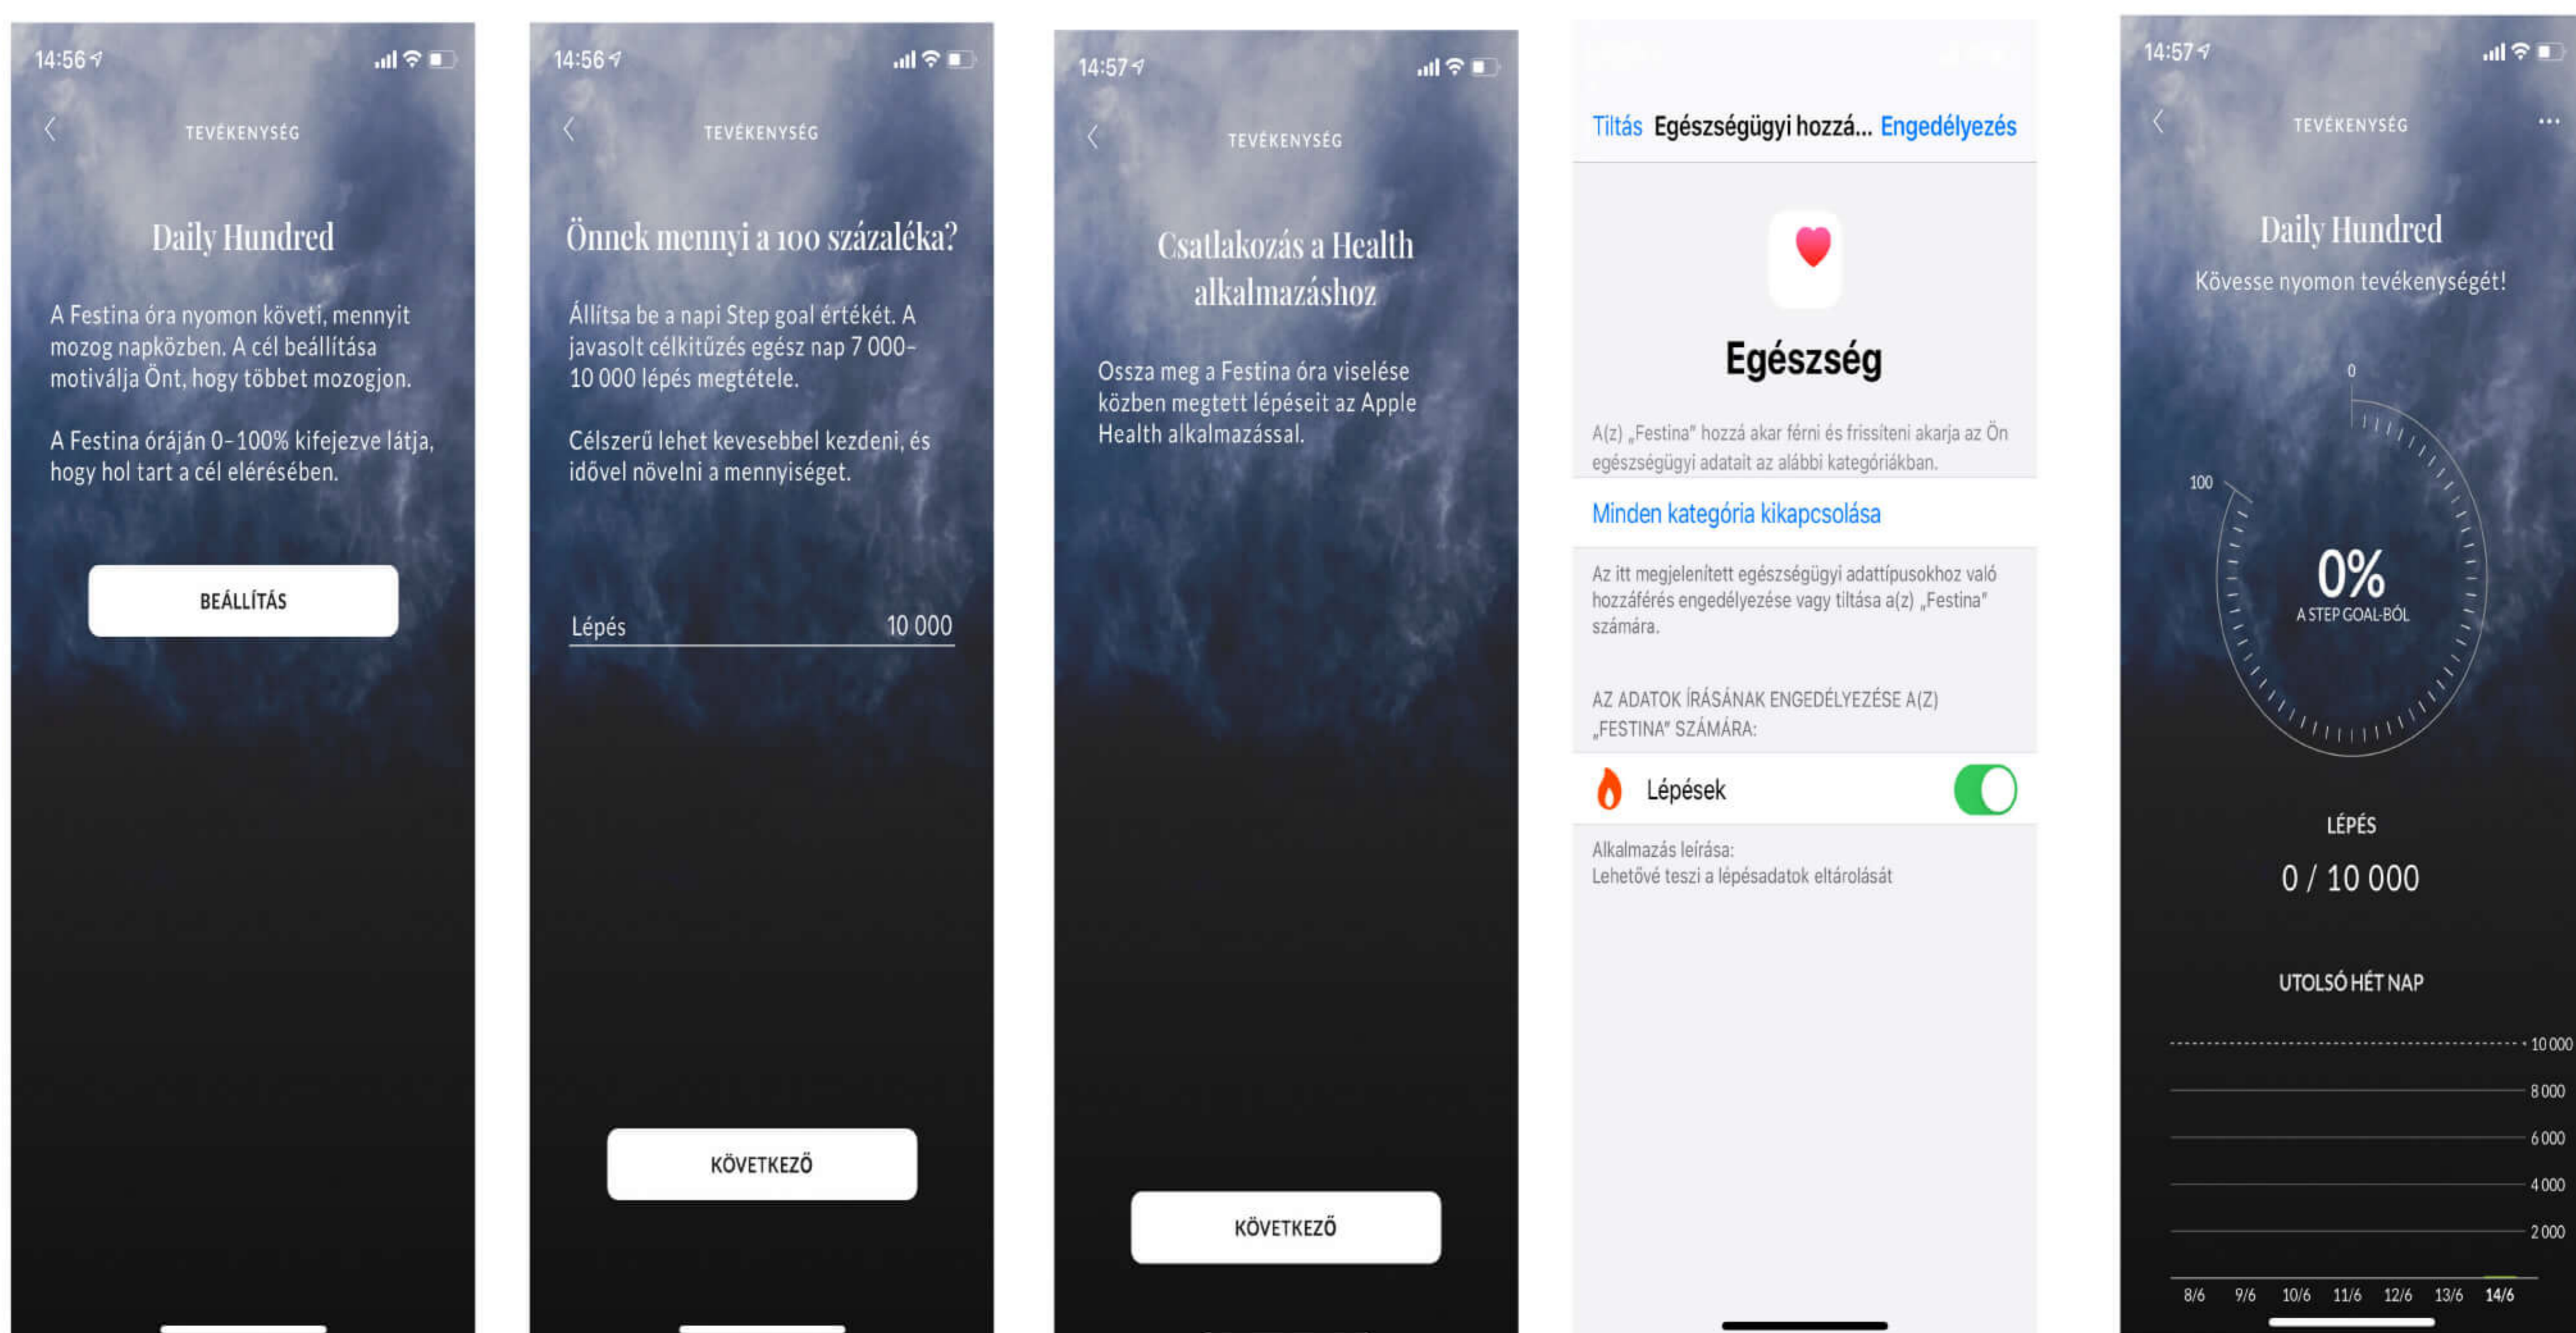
14:56

TEVÉKENYSÉG

Daily Hundred

A Festina óra nyomon követi, mennyit mozog napközben. A cél beállítása motiválja Önt, hogy többet mozogjon.

A Festina óráján 0–100% kifejezve látja, hogy hol tart a cél elérésében.

BEÁLLÍTÁS

14:56

TEVÉKENYSÉG

Önnek mennyi a 100 százaléka?

Állítsa be a napi Step goal értékét. A javasolt célkitűzés egész nap 7 000–10 000 lépés megtétele.

Célszerű lehet kevesebbel kezdeni, és idővel növelni a mennyiséget.

Lépés 10 000

KÖVETKEZŐ

14:57

TEVÉKENYSÉG

Csatlakozás a Health alkalmazáshoz

Ossza meg a Festina óra viselése közben megtett lépéseit az Apple Health alkalmazással.

KÖVETKEZŐ

Tiltás Egészségügyi hozzá... Engedélyezés

Egészség

A(z) „Festina" hozzá akar férni és frissíteni akarja az Ön egészségügyi adatait az alábbi kategóriákban.

Minden kategória kikapcsolása

Az itt megjelenített egészségügyi adattípusokhoz való hozzáférés engedélyezése vagy tiltása a(z) „Festina" számára.

AZ ADATOK ÍRÁSÁNAK ENGEDÉLYEZÉSE A(Z) „FESTINA" SZÁMÁRA:

Lépések

Alkalmazás leírása:
Lehetővé teszi a lépésadatok eltárolását

14:57

TEVÉKENYSÉG

Daily Hundred

Kövesse nyomon tevékenységét!

0
100
0%
A STEP GOAL-BÓL

LÉPÉS
0 / 10 000

UTOLSÓ HÉT NAP

10 000
8 000
6 000
4 000
2 000

8/6 9/6 10/6 11/6 12/6 13/6 14/6